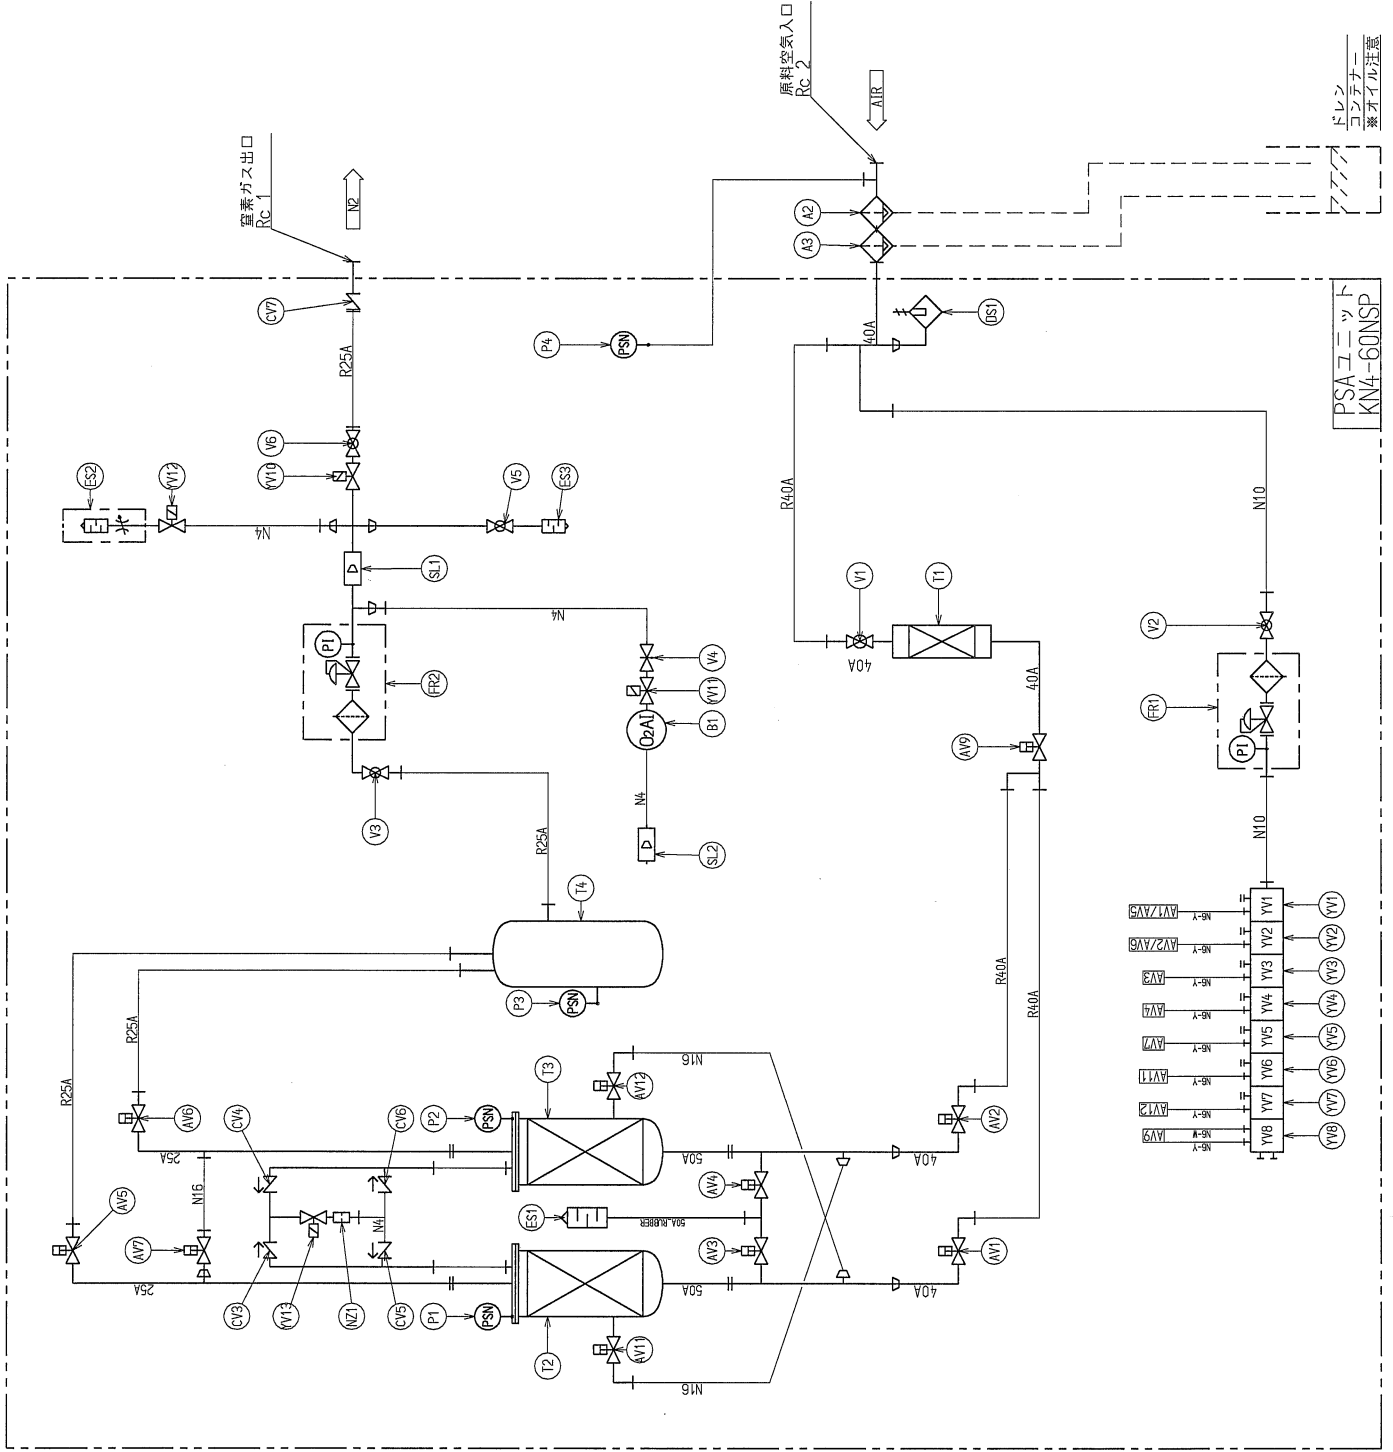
原料空気入口
Rc 2
AIR
窒素ガス出口
Rc 1
N2
ドレン
コンテナー
※オイル注意
PSAユニット
KN4-60NSP
A2
A3
DS1
40A
CV7
R25A
P4
PSN
V6
YV10
V5
ES3
ES2
YV12
N4
SL1
R40A
N10
V1
T1
40A
V2
PI
FR2
N4
V4
YV11
O2AI
B1
40A
FR1
PI
AV9
V3
R25A
N4
SL2
N10
T4
YV1
YV2
YV3
YV4
YV5
YV6
YV7
YV8
AV1/AV5
AV2/AV6
AV3
AV4
AV7
AV11
AV12
AV9
N6-Y
N6-W
P3
PSN
R40A
R40A
R25A
N16
AV12
T3
P2
PSN
CV6
CV4
AV6
R25A
25A
50A
AV2
40A
AV4
N16
N4
ES1
50A_RUBBER
AV5
AV7
AV3
AV1
25A
50A
40A
CV3
YV13
NZ1
CV5
P1
PSN
T2
AV11
N16